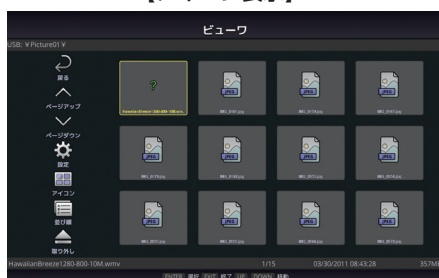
ビューワ

USB: ¥Picture01¥

戻る

ページアップ

ページダウン

設定

アイコン

並び替

取り外し

HawaiianBreeze1280-800-10M.wmv

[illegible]

JPEG

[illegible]

JPEG

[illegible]

JPEG

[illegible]

JPEG

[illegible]

JPEG

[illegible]

JPEG

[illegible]

JPEG

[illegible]

JPEG

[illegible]

JPEG

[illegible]

JPEG

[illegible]

JPEG

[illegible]

HawaiianBreeze1280-800-10M.wmv

1/15

03/30/2011 08:43:28

357M

ENTER 選択 EXIT 終了 UP DOWN 移動